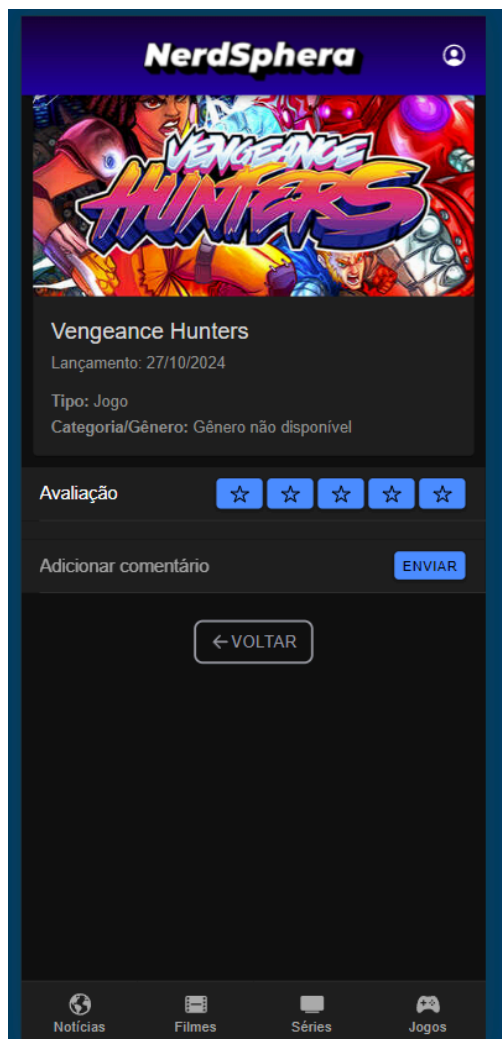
NerdSphera

VENGEANCE HUNTERS

Vengeance Hunters

Lançamento: 27/10/2024

**Tipo:** Jogo
**Categoria/Gênero:** Gênero não disponível

Avaliação ☆ ☆ ☆ ☆ ☆

Adicionar comentário ENVIAR

← VOLTAR

Notícias Filmes Séries Jogos